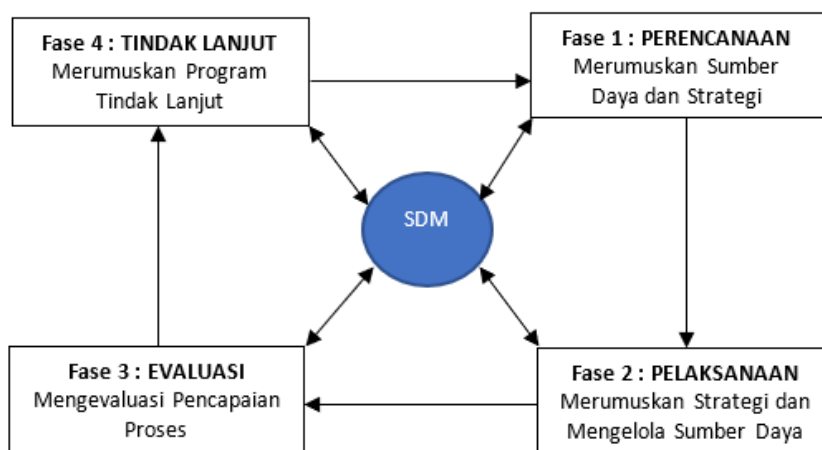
**Fase 4 : TINDAK LANJUT**
Merumuskan Program Tindak Lanjut

**Fase 1 : PERENCANAAN**
Merumuskan Sumber Daya dan Strategi

SDM

**Fase 3 : EVALUASI**
Mengevaluasi Pencapaian Proses

**Fase 2 : PELAKSANAAN**
Merumuskan Strategi dan Mengelola Sumber Daya